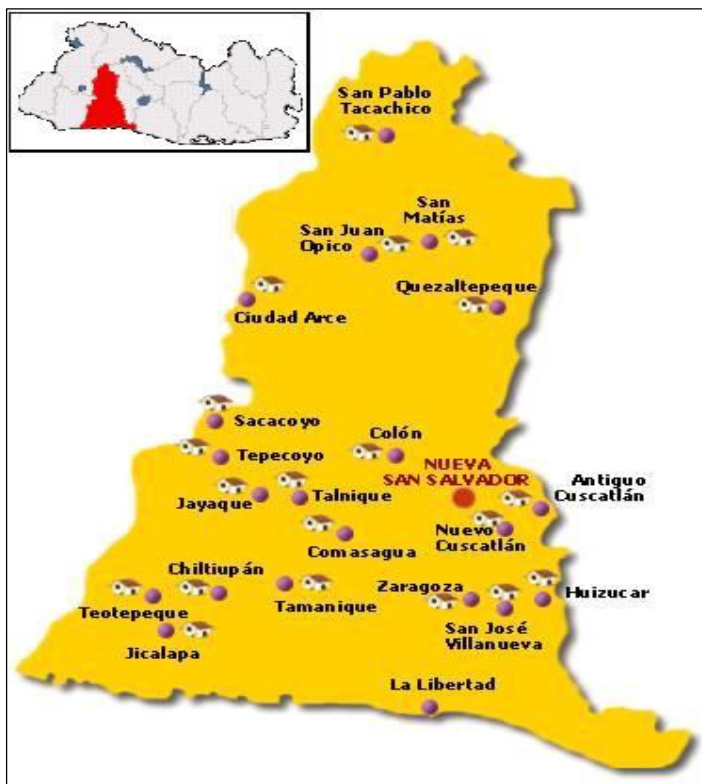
San Pablo Tacachico

San Matías

San Juan Opico

Quezaltepeque

Ciudad Arce

Sacacoyo

Colón

Tepecoyo

NUEVA SAN SALVADOR

Antiguo Cuscatlán

Jayaque

Talnique

Nuevo Cuscatlán

Comasagua

Chiltiupán

Zaragoza

Huizucar

Teotepeque

Tamanique

San José Villanueva

Jicalapa

La Libertad